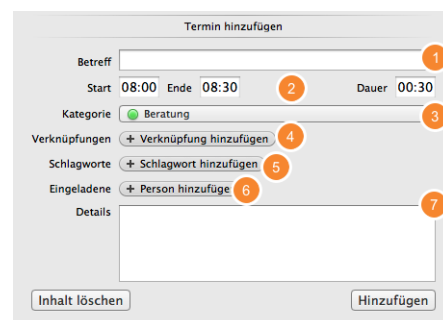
Termin hinzufügen

Betreff 1

Start 08:00 Ende 08:30 2 Dauer 00:30

Kategorie Beratung 3

Verknüpfungen + Verknüpfung hinzufügen 4

Schlagworte + Schlagwort hinzufügen 5

Eingeladene + Person hinzufüge 6

Details 7

Inhalt löschen

Hinzufügen